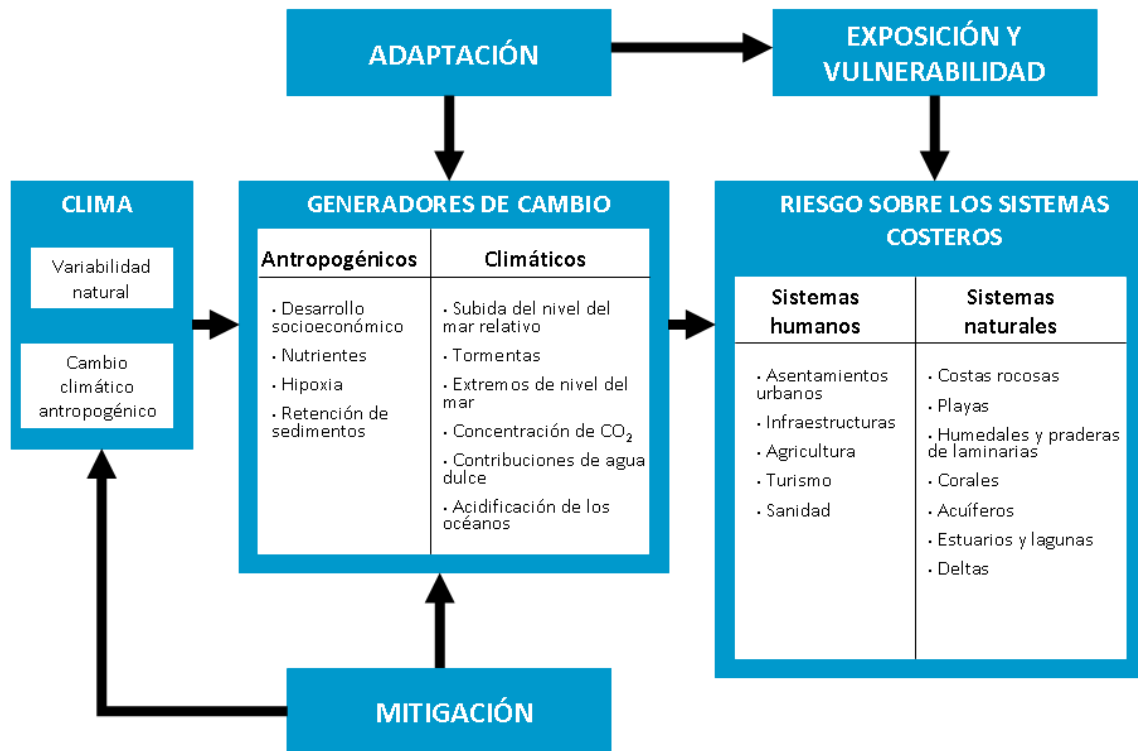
ADAPTACIÓN

EXPOSICIÓN Y VULNERABILIDAD

CLIMA

Variabilidad natural

Cambio climático antropogénico

GENERADORES DE CAMBIO

| Antropogénicos | Climáticos |
|---|---|
| · Desarrollo socioeconómico<br>· Nutrientes<br>· Hipoxia<br>· Retención de sedimentos | · Subida del nivel del mar relativo<br>· Tormentas<br>· Extremos de nivel del mar<br>· Concentración de $CO_2$<br>· Contribuciones de agua dulce<br>· Acidificación de los océanos |

RIESGO SOBRE LOS SISTEMAS COSTEROS

| Sistemas humanos | Sistemas naturales |
|---|---|
| · Asentamientos urbanos<br>· Infraestructuras<br>· Agricultura<br>· Turismo<br>· Sanidad | · Costas rocosas<br>· Playas<br>· Humedales y praderas de laminarias<br>· Corales<br>· Acuíferos<br>· Estuarios y lagunas<br>· Deltas |

MITIGACIÓN